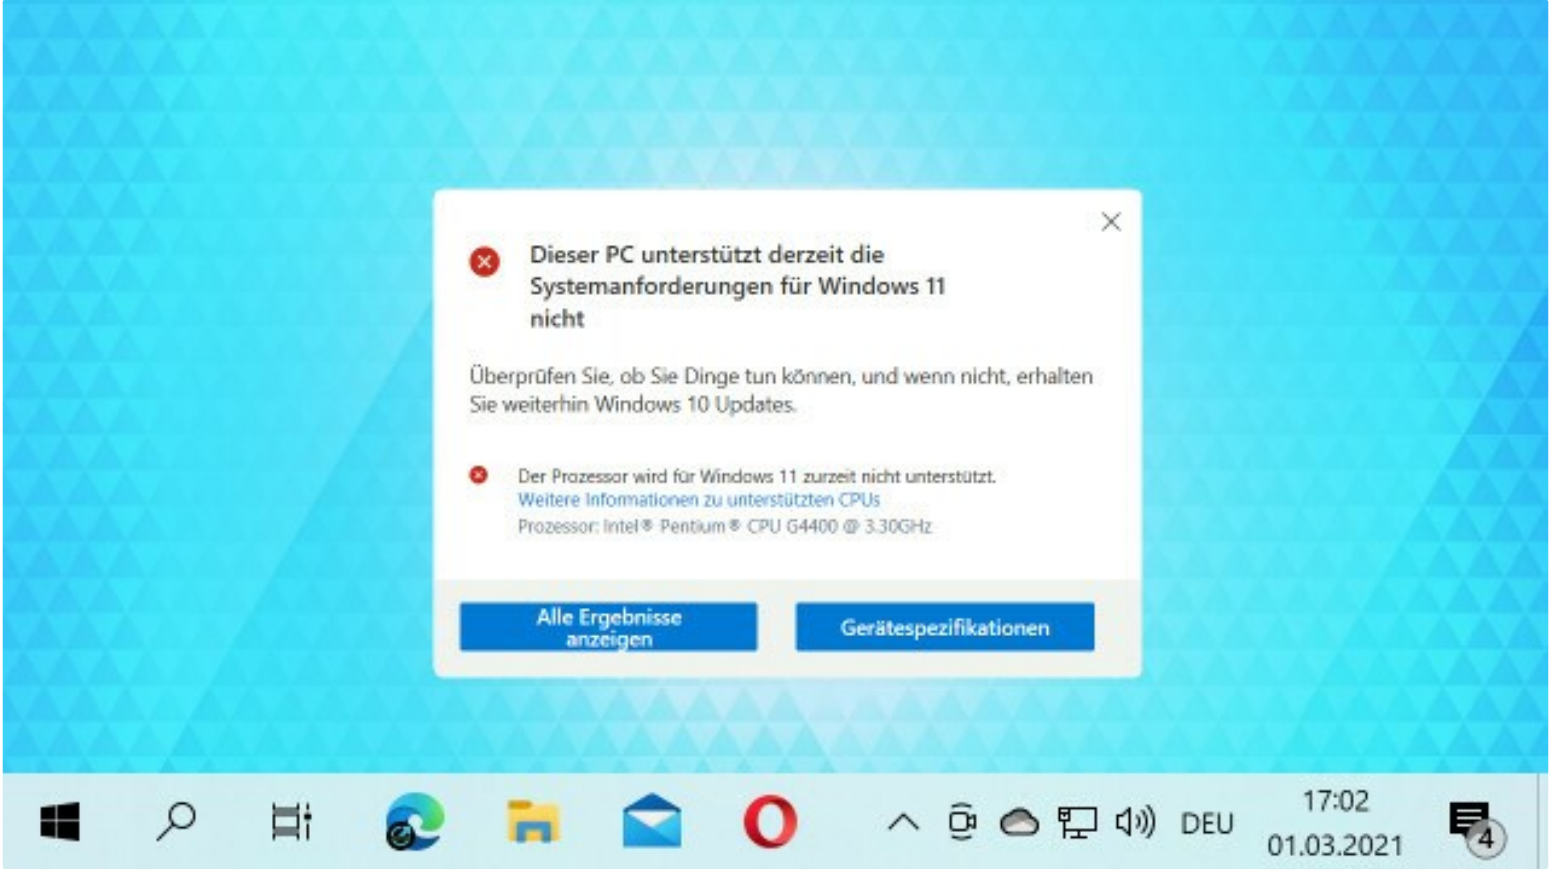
Dieser PC unterstützt derzeit die Systemanforderungen für Windows 11 nicht

Überprüfen Sie, ob Sie Dinge tun können, und wenn nicht, erhalten Sie weiterhin Windows 10 Updates.

Der Prozessor wird für Windows 11 zurzeit nicht unterstützt.
Weitere Informationen zu unterstützten CPUs
Prozessor: Intel® Pentium® CPU G4400 @ 3.30GHz

Alle Ergebnisse anzeigen

Gerätespezifikationen

DEU

17:02
01.03.2021

4